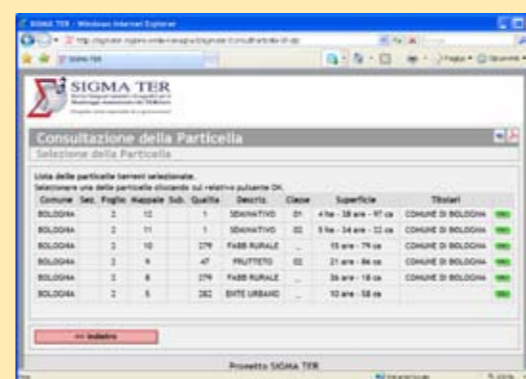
SIGMA TER - Windows Internet Explorer

SIGMA TER

SIGMA TER

Consultazione della Particella

Selezione della Particella

Lista delle particelle terreni selezionate.
Selezionare una delle particelle cliccando sul relativo pulsante OK.

| Comune | Sez. | Foglio | Mappale | Sub. | Qualità | Descriz. | Classe | Superficie | Titolari | |
|---|---|---|---|---|---|---|---|---|---|---|
| BOLOGNA | | 2 | 12 | | 1 | SEMINATIVO | 01 | 4 ha - 38 are - 97 ca | COMUNE DI BOLOGNA | OK |
| BOLOGNA | | 2 | 11 | | 1 | SEMINATIVO | 02 | 3 ha - 34 are - 22 ca | COMUNE DI BOLOGNA | OK |
| BOLOGNA | | 2 | 10 | | 279 | FABB RURALE | .. | 15 are - 79 ca | COMUNE DI BOLOGNA | OK |
| BOLOGNA | | 2 | 9 | | 47 | FRUTTETO | 02 | 21 are - 86 ca | COMUNE DI BOLOGNA | OK |
| BOLOGNA | | 2 | 8 | | 279 | FABB RURALE | .. | 36 are - 18 ca | COMUNE DI BOLOGNA | OK |
| BOLOGNA | | 2 | 5 | | 282 | ENTE URBANO | .. | 10 are - 58 ca | | OK |

<< Indietro

Progetto SIGMA TER